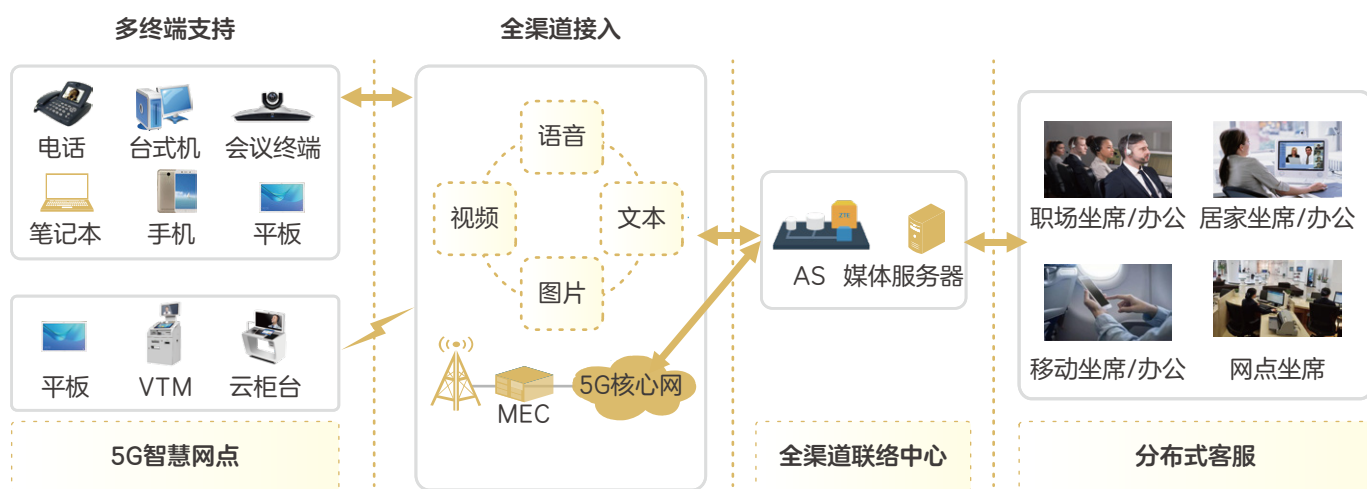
多终端支持

电话 台式机 会议终端
笔记本 手机 平板

平板 VTM 云柜台

5G智慧网点

全渠道接入

语音
视频 文本
图片

MEC 5G核心网

AS 媒体服务器

全渠道联络中心

职场坐席/办公 居家坐席/办公
移动坐席/办公 网点坐席

分布式客服